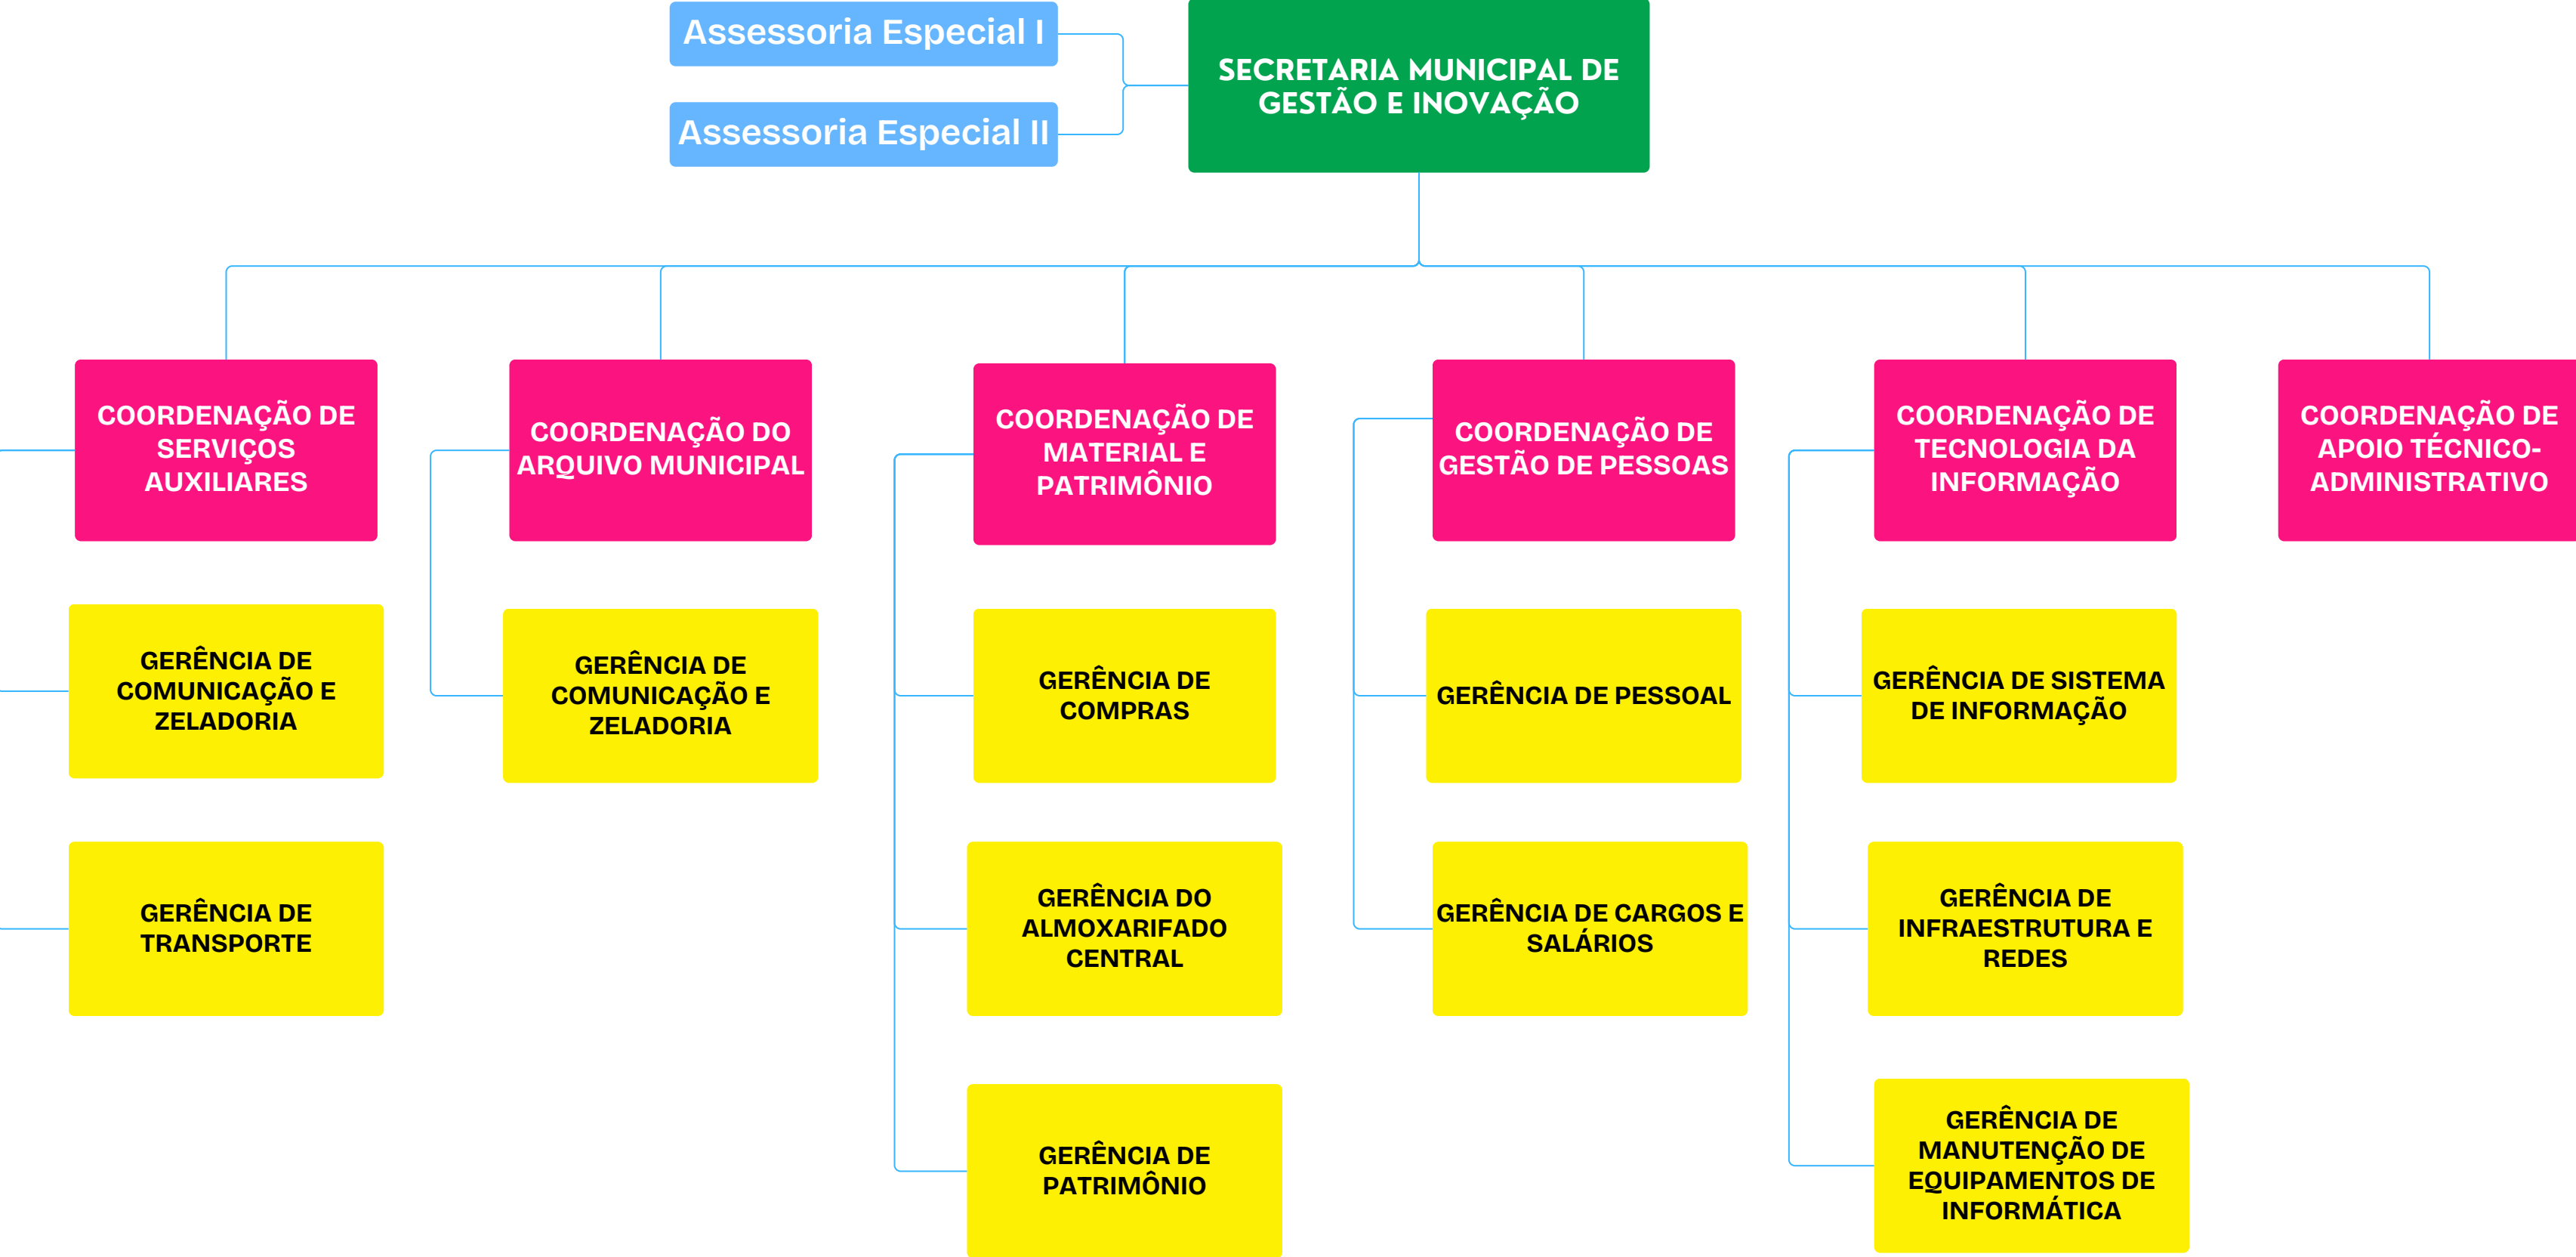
Assessoria Especial I

Assessoria Especial II

SECRETARIA MUNICIPAL DE GESTÃO E INOVAÇÃO

COORDENAÇÃO DE SERVIÇOS AUXILIARES

GERÊNCIA DE COMUNICAÇÃO E ZELADORIA

GERÊNCIA DE TRANSPORTE

COORDENAÇÃO DO ARQUIVO MUNICIPAL

GERÊNCIA DE COMUNICAÇÃO E ZELADORIA

COORDENAÇÃO DE MATERIAL E PATRIMÔNIO

GERÊNCIA DE COMPRAS

GERÊNCIA DO ALMOXARIFADO CENTRAL

GERÊNCIA DE PATRIMÔNIO

COORDENAÇÃO DE GESTÃO DE PESSOAS

GERÊNCIA DE PESSOAL

GERÊNCIA DE CARGOS E SALÁRIOS

COORDENAÇÃO DE TECNOLOGIA DA INFORMAÇÃO

GERÊNCIA DE SISTEMA DE INFORMAÇÃO

GERÊNCIA DE INFRAESTRUTURA E REDES

GERÊNCIA DE MANUTENÇÃO DE EQUIPAMENTOS DE INFORMÁTICA

COORDENAÇÃO DE APOIO TÉCNICO-ADMINISTRATIVO